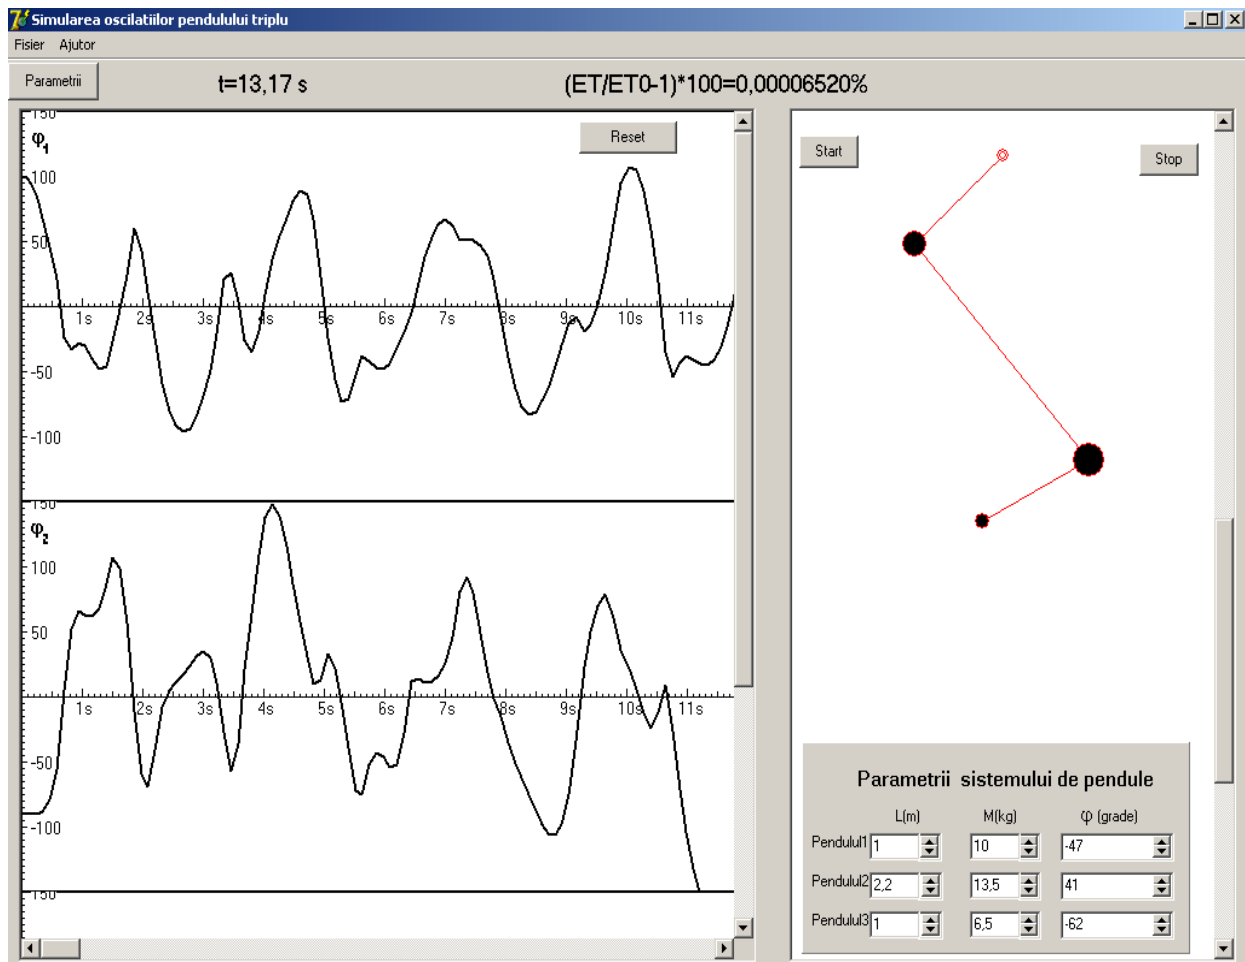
Simularea oscilatiilor pendulului triplu

Fisier Ajutor

Parametrii

t=13,17 s

(ET/ET0-1)*100=0,00006520%

Reset

$\varphi_1$

150

100

50

1s 2s 3s 4s 5s 6s 7s 8s 9s 10s 11s

-50

-100

$\varphi_2$

150

100

50

1s 2s 3s 4s 5s 6s 7s 8s 9s 10s 11s

-50

-100

-150

Start

Stop

Parametrii sistemului de pendule

| | L(m) | M(kg) | φ (grade) |
|---|---|---|---|
| Pendulul1 | 1 | 10 | -47 |
| Pendulul2 | 2,2 | 13,5 | 41 |
| Pendulul3 | 1 | 6,5 | -62 |